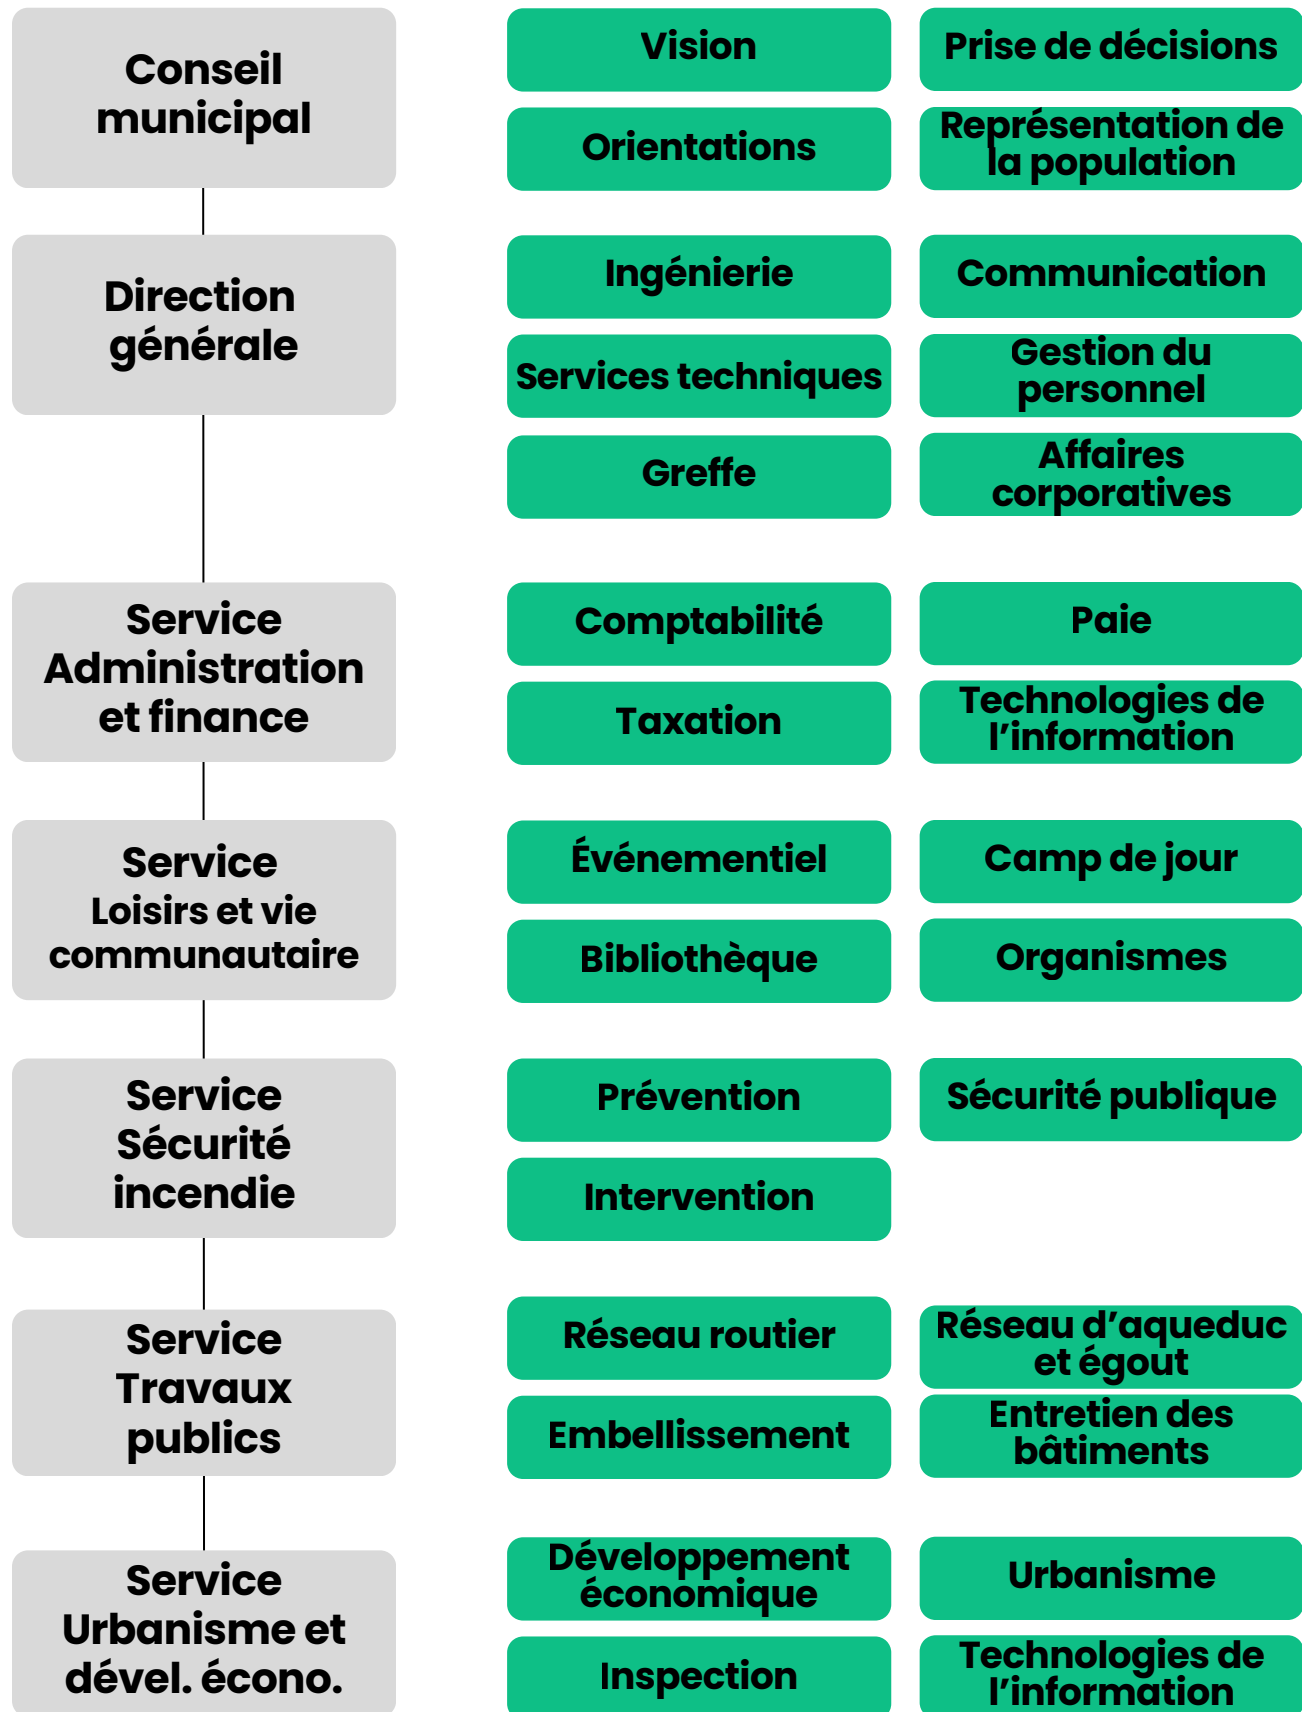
Conseil municipal

Vision

Prise de décisions

Orientations

Représentation de la population

Direction générale

Ingénierie

Communication

Services techniques

Gestion du personnel

Greffe

Affaires corporatives

Service Administration et finance

Comptabilité

Paie

Taxation

Technologies de l'information

Service Loisirs et vie communautaire

Événementiel

Camp de jour

Bibliothèque

Organismes

Service Sécurité incendie

Prévention

Sécurité publique

Intervention

Service Travaux publics

Réseau routier

Réseau d'aqueduc et égout

Embellissement

Entretien des bâtiments

Service Urbanisme et dével. écono.

Développement économique

Urbanisme

Inspection

Technologies de l'information